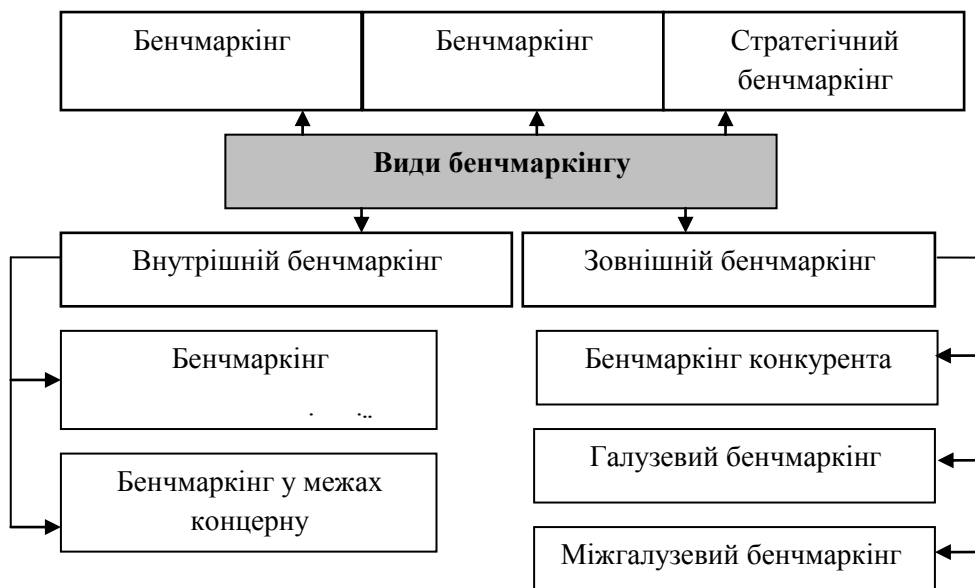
Бенчмаркінг

Бенчмаркінг

Стратегічний бенчмаркінг

**Види бенчмаркінгу**

Внутрішній бенчмаркінг

Зовнішній бенчмаркінг

Бенчмаркінг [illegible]

Бенчмаркінг у межах концерну

Бенчмаркінг конкурента

Галузевий бенчмаркінг

Міжгалузевий бенчмаркінг